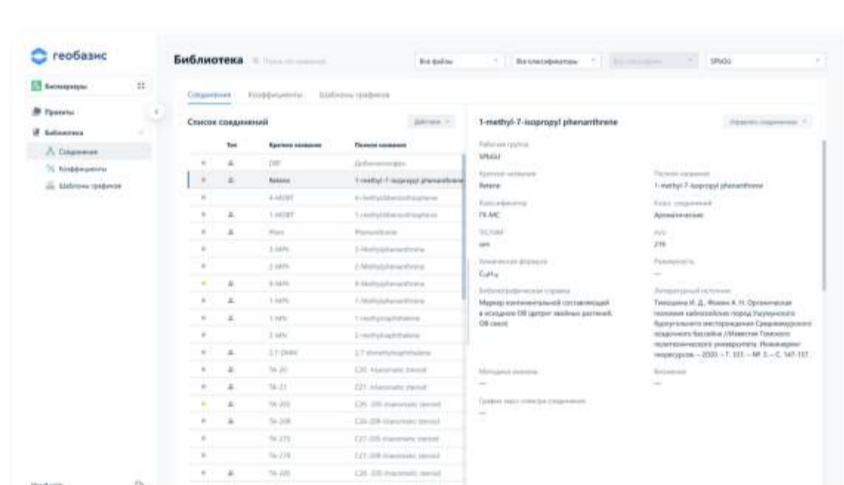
геобазис

Библиотека

Все файлы

Все классификаторы

SPbGU

Биомаркеры

Проекты

Библиотека

Соединения

Коэффициенты

Шаблоны графиков

Соединения

Коэффициенты

Шаблоны графиков

Список соединений

Действия

| | Тип | Краткое название | Полное название |
|---|---|---|---|
| | | DBF | Дибензофуран |
| | | Retene | 1-methyl-7-isopropyl phenanthrene |
| | | 4-MDBT | 4-Methyldibenzothiophene |
| | | 1-MDBT | 1-methyldibenzothiophene |
| | | Phen | Phenanthrene |
| | | 3-MPh | 3-Methylphenanthrene |
| | | 2-MPh | 2-Methylphenanthrene |
| | | 9-MPh | 9-Methylphenanthrene |
| | | 1-MPh | 1-Methylphenanthrene |
| | | 1-MN | 1-methylnaphthalene |
| | | 2-MN | 2-methylnaphthalene |
| | | 2,7-DMN | 2,7-dimethylnaphthalene |
| | | TA-20 | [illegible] |
| | | TA-21 | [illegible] |
| | | TA-26S | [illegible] |
| | | TA-26R | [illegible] |
| | | TA-27S | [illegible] |
| | | TA-27R | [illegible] |
| | | TA-28S | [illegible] |

1-methyl-7-isopropyl phenanthrene

Управлять соединением

Рабочая группа
SPbGU

Краткое название
Retene

Полное название
1-methyl-7-isopropyl phenanthrene

Классификатор
ГХ-МС

Класс соединений
Ароматические

ТIC/SIM
sim

m/z
219

Химическая формула
$C_{18}H_{18}$

Реакционность
—

Библиографическая справка
Маркер континентальной составляющей в исходном ОВ (детрит хвойных растений, ОВ смол)

Литературный источник
Тимошина И. Д., Фомин А. Н. Органическая геохимия кайнозойских пород Уренгойского будущского месторождения Среднеуральского... //Известия Томского политехнического университета. Инжиниринг георесурсов. – 2020. – Т. 331. – № 3. – С. 147-157

Методика анализа
—

Вложения
—

График масс-спектра соединения
—